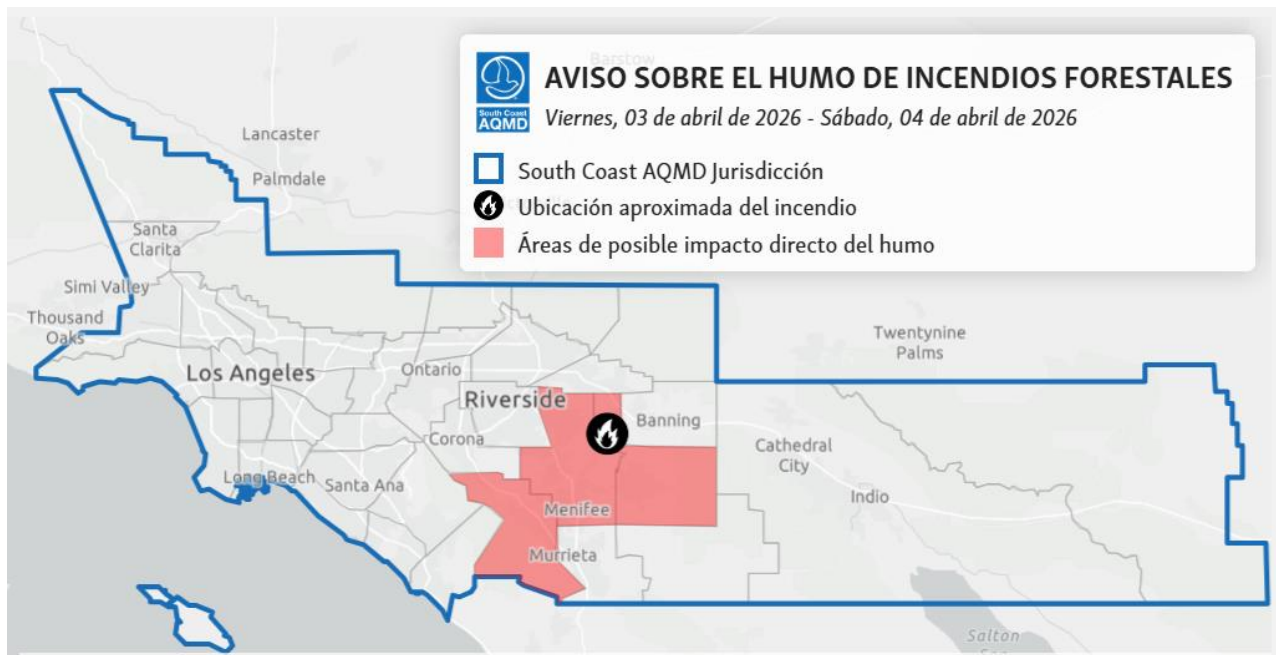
South Coast AQMD

AVISO SOBRE EL HUMO DE INCENDIOS FORESTALES

Viernes, 03 de abril de 2026 - Sábado, 04 de abril de 2026

South Coast AQMD Jurisdicción

Ubicación aproximada del incendio

Áreas de posible impacto directo del humo

Barstow

Lancaster

Palmdale

Santa Clarita

Simi Valley

Thousand Oaks

Los Angeles

Ontario

Riverside

Banning

Corona

Twentynine Palms

Cathedral City

Indio

Long Beach

Santa Ana

Menifee

Murrieta

Salton